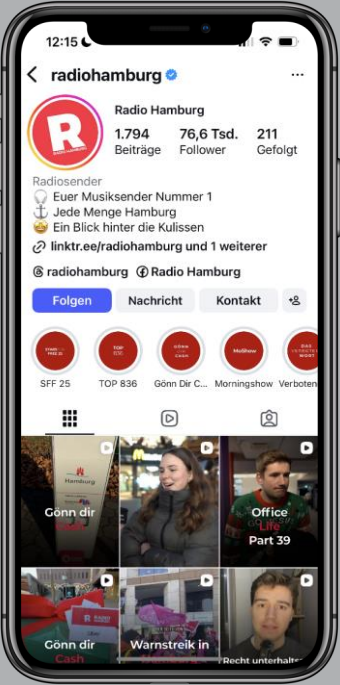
12:15

radiohamburg

Radio Hamburg

1.794 Beiträge
76,6 Tsd. Follower
211 Gefolgt

Radiosender
Euer Musiksender Nummer 1
Jede Menge Hamburg
Ein Blick hinter die Kulissen
linktr.ee/radiohamburg und 1 weiterer

radiohamburg
Radio Hamburg

Folgen
Nachricht
Kontakt

SFF 25
TOP 836
Gönn Dir C...
Morningshow
Verboten...

Hamburg
Gönn dir
Office Life Part 39
Gönn dir Cash
Warnstreik in
Recht unterhalts